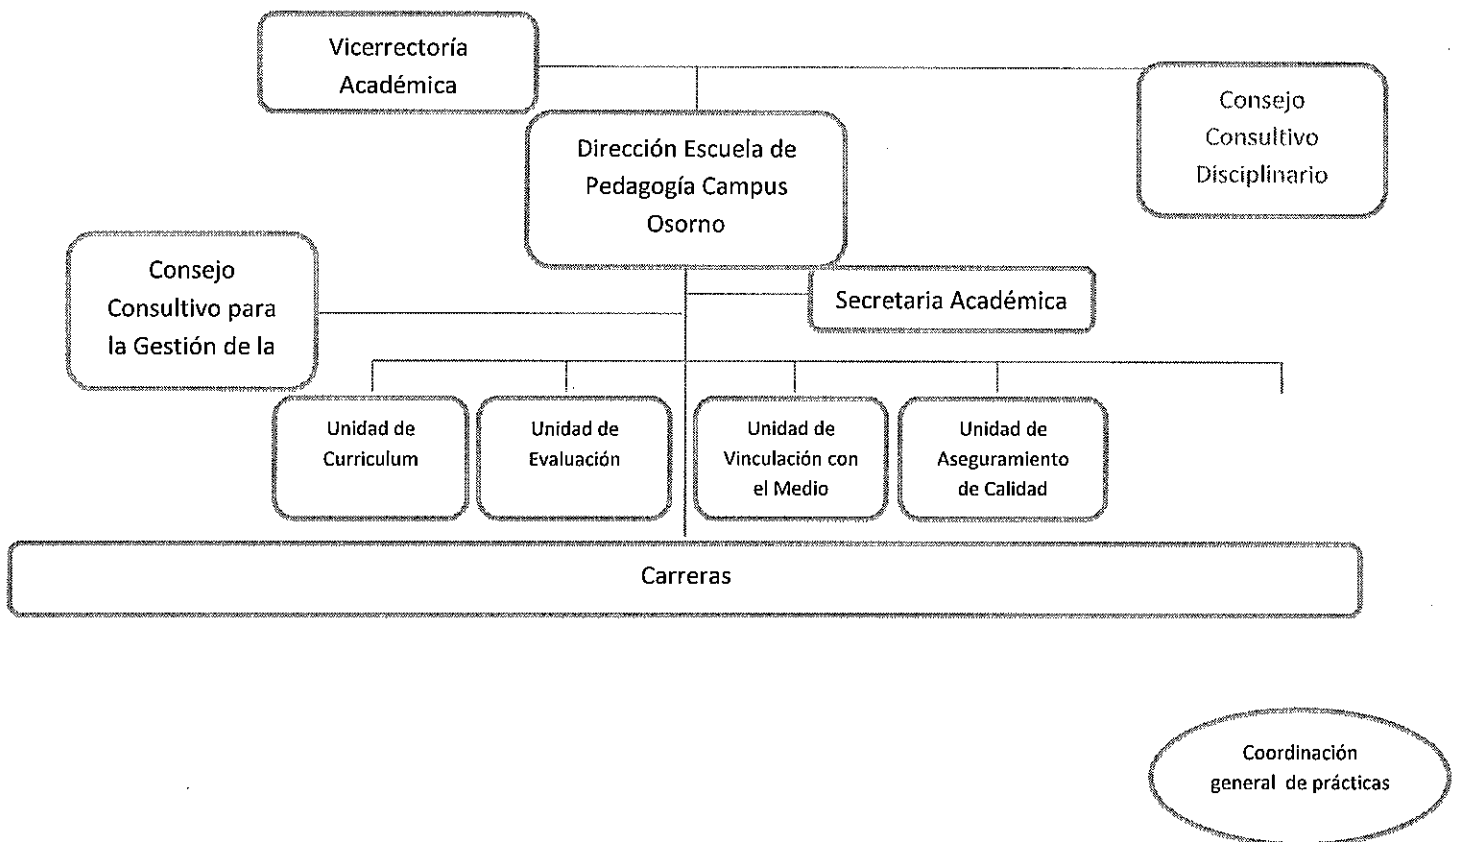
Vicerrectoría Académica

Consejo Consultivo Disciplinario

Dirección Escuela de Pedagogía Campus Osorno

Consejo Consultivo para la Gestión de la

Secretaria Académica

Unidad de Curriculum

Unidad de Evaluación

Unidad de Vinculación con el Medio

Unidad de Aseguramiento de Calidad

Carreras

Coordinación general de prácticas